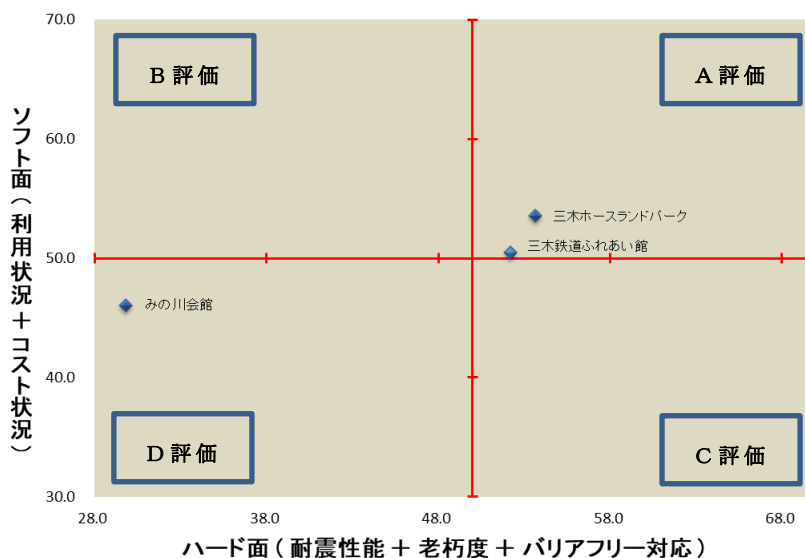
70.0
60.0
50.0
40.0
30.0

B 評価
A 評価
D 評価
C 評価

三木ホースランドパーク
三木鉄道ふれあい館
みの川会館

28.0
38.0
48.0
58.0
68.0

ソフト面（利用状況＋コスト状況）

ハード面（耐震性能 ＋ 老朽度 ＋ バリアフリー対応）